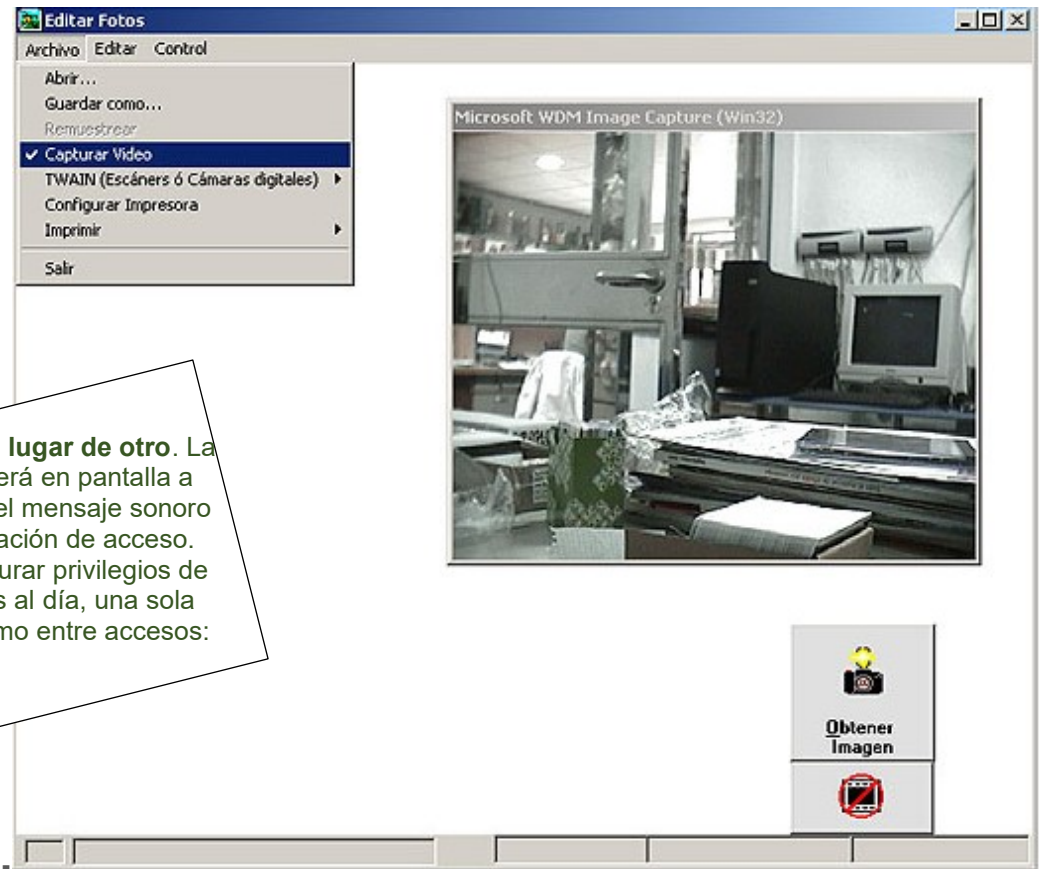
Editar Fotos

Archivo Editar Control

Abrir...
Guardar como...
Remuestrear
✓ Capturar Video
TWAIN (Escáners ó Cámaras digitales)
Configurar Impresora
Imprimir
Salir

Microsoft WDM Image Capture (Win32)

lugar de otro. La
erá en pantalla a
el mensaje sonoro
ación de acceso.
urar privilegios de
s al día, una sola
mo entre accesos:

Obtener Imagen